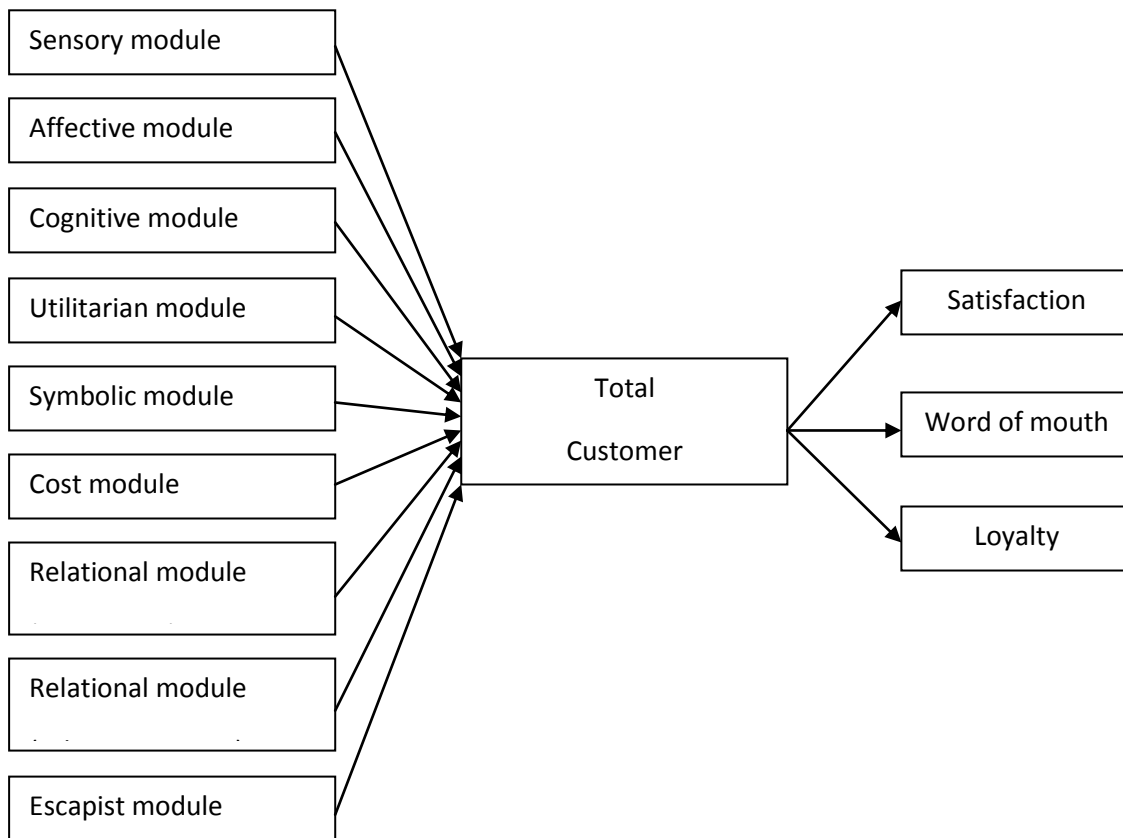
Sensory module

Affective module

Cognitive module

Utilitarian module

Symbolic module

Cost module

Relational module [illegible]

Relational module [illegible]

Escapist module

Total Customer

Satisfaction

Word of mouth

Loyalty